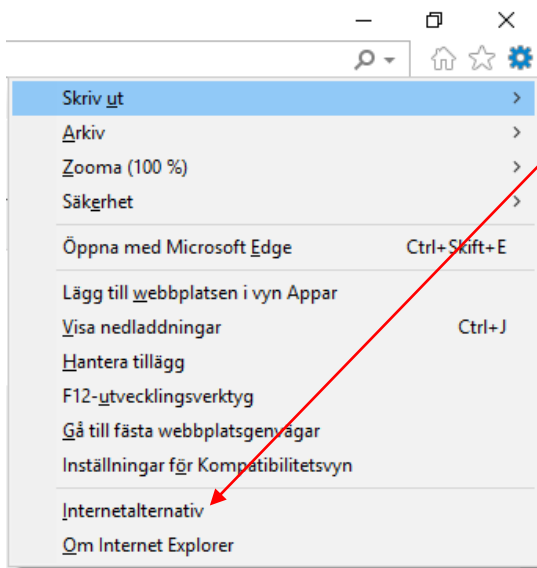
Skriv ut >
Arkiv >
Zooma (100 %) >
Säkerhet >

Öppna med Microsoft Edge Ctrl+Skift+E

Lägg till webbplatsen i vyn Appar
Visa nedladdningar Ctrl+J
Hantera tillägg
F12-utvecklingsverktyg
Gå till fästa webbplatsgenvägar
Inställningar för Kompatibilitetsvyn

Internetalternativ
Om Internet Explorer